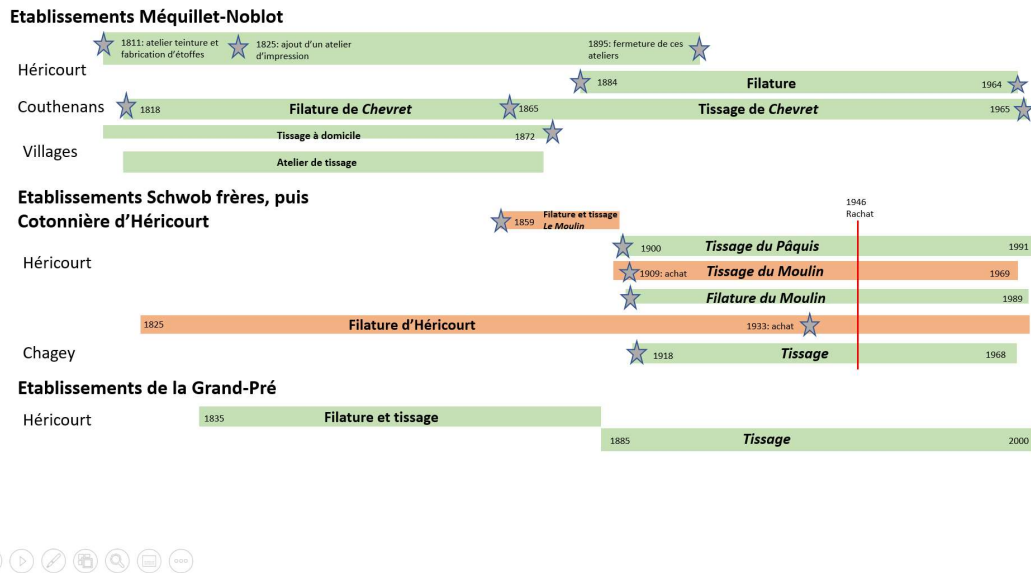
Etablissements Méquillet-Noblot

1811: atelier teinture et fabrication d'étoffes

1825: ajout d'un atelier d'impression

1895: fermeture de ces ateliers

Héricourt

1884 Filature 1964

Couthenans

1818 Filature de *Chevret* 1865 Tissage de *Chevret* 1965

Tissage à domicile 1872

Villages

Atelier de tissage

Etablissements Schwob frères, puis Cotonnière d'Héricourt

1946 Rachat

1859 Filature et tissage *Le Moulin*

Héricourt

1900 *Tissage du Pâquis* 1991

1909: achat *Tissage du Moulin* 1969

*Filature du Moulin* 1989

1825 Filature d'Héricourt 1933: achat

Chagey

1918 *Tissage* 1968

Etablissements de la Grand-Pré

Héricourt

1835 Filature et tissage

1885 *Tissage* 2000